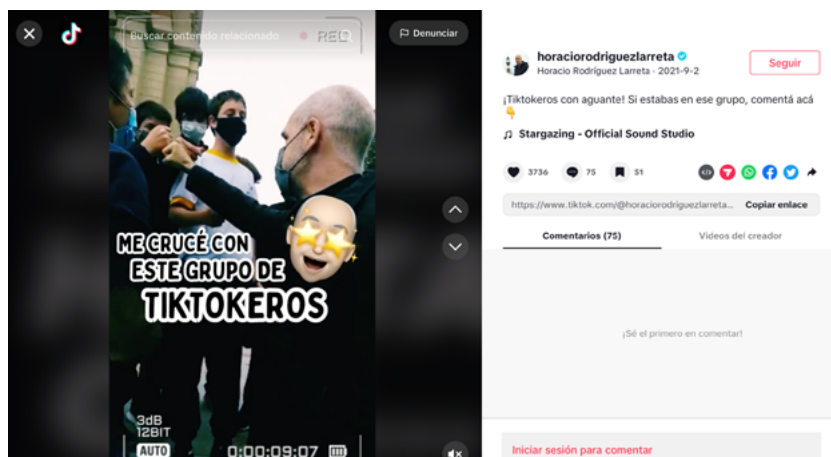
Buscar contenido relacionado

REC

Denunciar

ME CRUCÉ CON ESTE GRUPO DE TIKTOKEROS

3dB
12BIT
AUTO
0:00:09:07

horaciorodriguezlarreta
Horacio Rodríguez Larreta · 2021-9-2

Seguir

¡Tiktokeros con aguante! Si estabas en ese grupo, comentá acá 👇

♫ Stargazing - Official Sound Studio

3736 75 51

https://www.tiktok.com/@horaciorodriguezlarreta...

Copiar enlace

Comentarios (75)

Videos del creador

¡Sé el primero en comentar!

Iniciar sesión para comentar